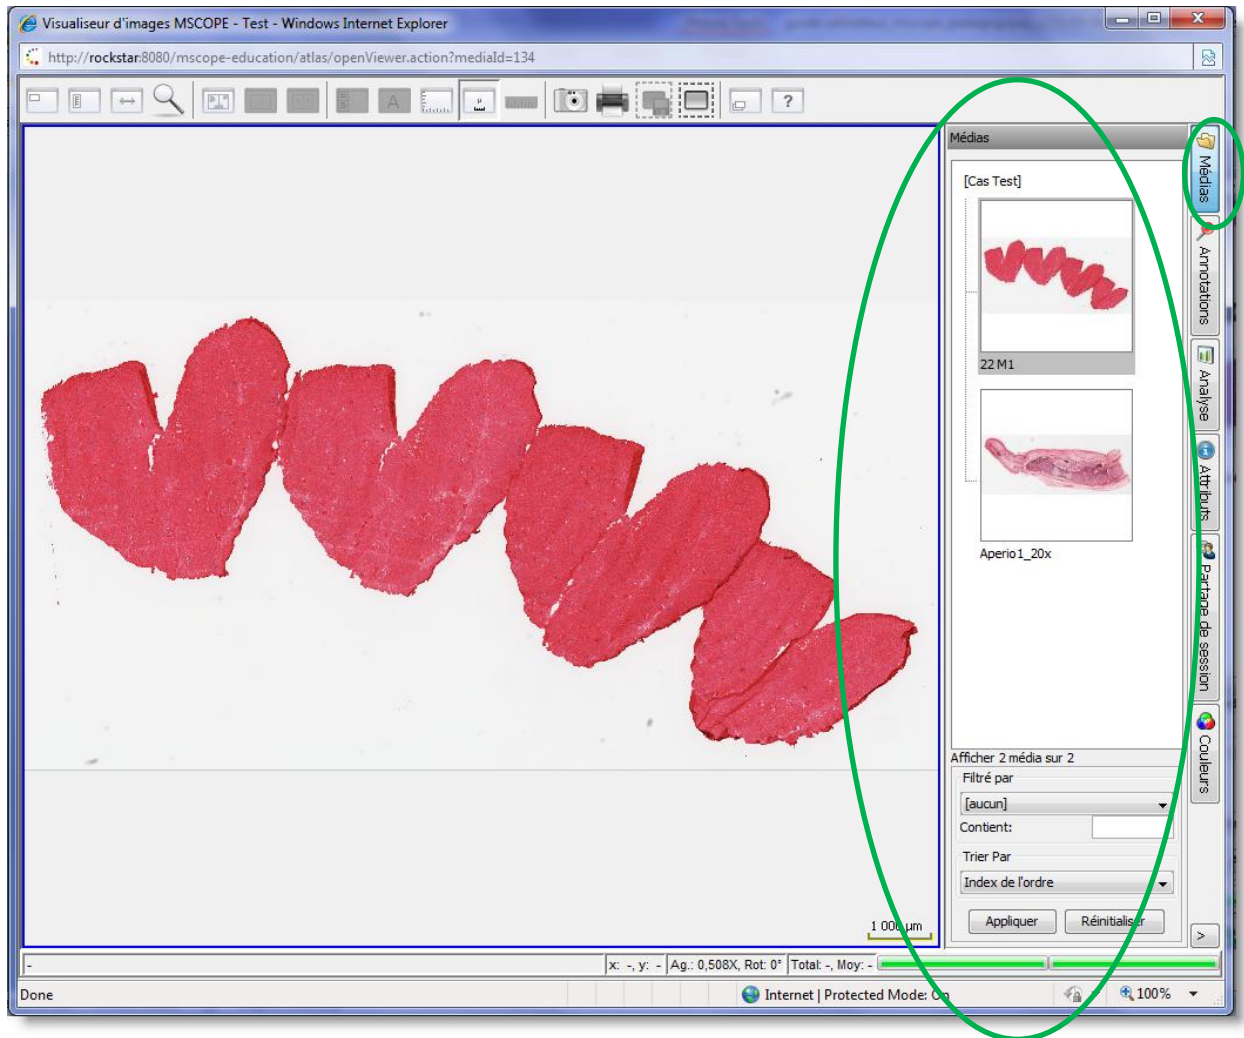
Visualiseur d'images MSCOPE - Test - Windows Internet Explorer

http://rockstar:8080/mscope-education/atlas/openViewer.action?mediaId=134

?

Médias

[Cas Test]

22 M1

Aperio1_20x

Afficher 2 média sur 2

Filtré par

[aucun]

Contient:

Trier Par

Index de l'ordre

Appliquer

Réinitialis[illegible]r

Médias

Annotations

Analyse

Attributs

Partage de session

Couleurs

1 00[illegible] µm

-

x: -, y: -

Ag.: 0,508X, Rot: 0°

Total: -, Moy: -

Done

Internet | Protected Mode: O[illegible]

100%